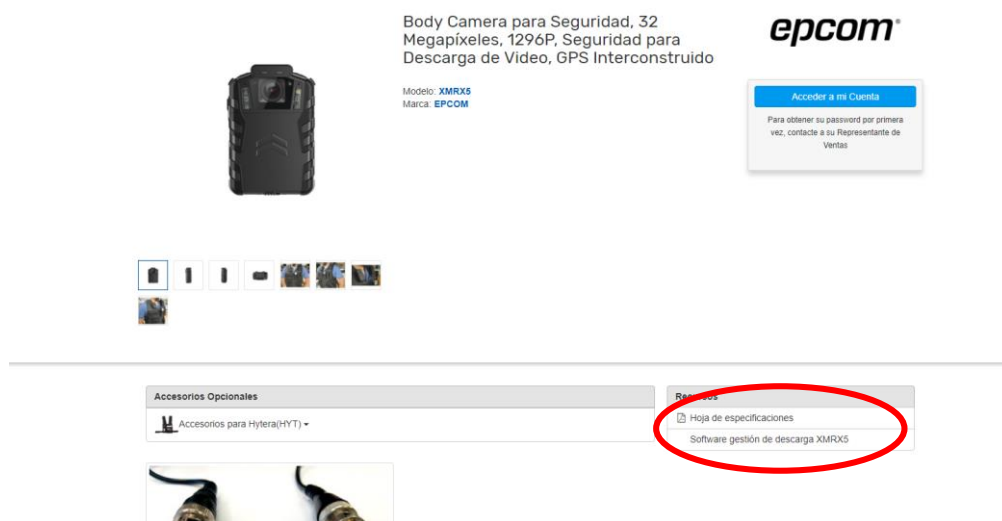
Body Camera para Seguridad, 32 Megapíxeles, 1296P, Seguridad para Descarga de Video, GPS Interconstruido

epcom®

Modelo: XMRX5
Marca: EPCOM

Acceder a mi Cuenta

Para obtener su password por primera vez, contacte a su Representante de Ventas

Accesorios Opcionales

Accesorios para Hytera(HYT)

Re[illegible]s

Hoja de especificaciones

Software gestión de descarga XMRX5